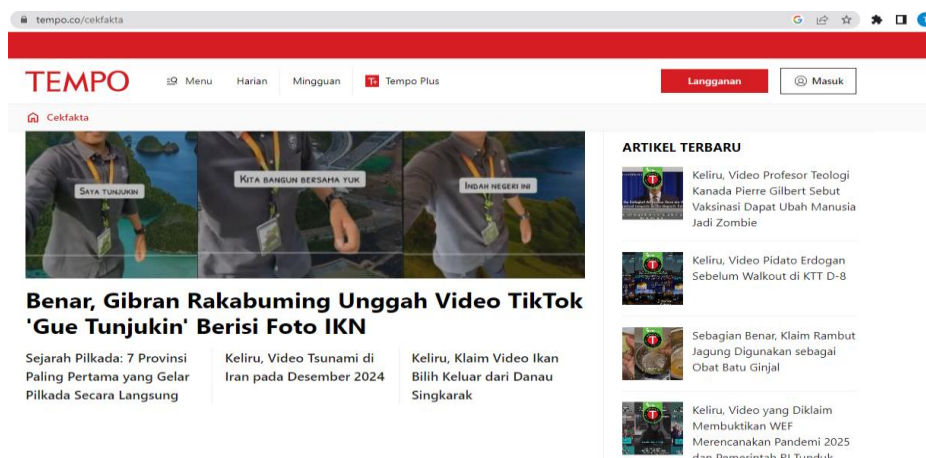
tempo.co/cekfakta

TEMPO Menu Harian Mingguan Tempo Plus Langganan Masuk

Cekfakta

SAYA TUNJUKIN
KITA BANGUN BERSAMA YUK
INDAH NEGERI INI

Benar, Gibran Rakabuming Unggah Video TikTok 'Gue Tunjukin' Berisi Foto IKN

Sejarah Pilkada: 7 Provinsi Paling Pertama yang Gelar Pilkada Secara Langsung

Keliru, Video Tsunami di Iran pada Desember 2024

Keliru, Klaim Video Ikan Bilih Keluar dari Danau Singkarak

ARTIKEL TERBARU

Keliru, Video Profesor Teologi Kanada Pierre Gilbert Sebut Vaksinasi Dapat Ubah Manusia Jadi Zombie

Keliru, Video Pidato Erdogan Sebelum Walkout di KTT D-8

Sebagian Benar, Klaim Rambut Jagung Digunakan sebagai Obat Batu Ginjal

Keliru, Video yang Diklaim Membuktikan WEF Merencanakan Pandemi 2025 dan Pemerintah RI Tunduk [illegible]